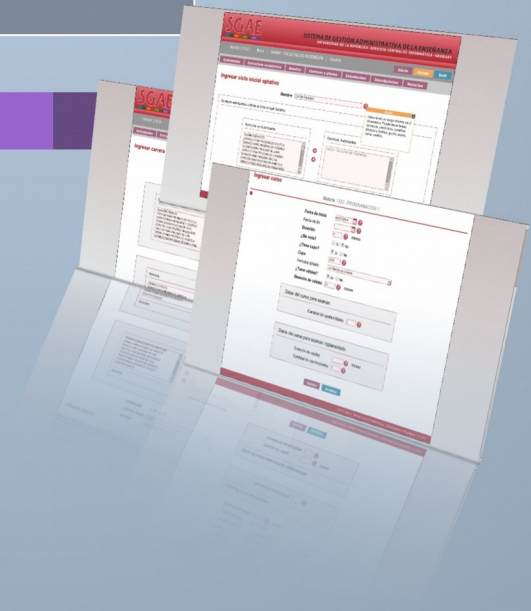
SGAE
SISTEMA DE GESTIÓN ADMINISTRATIVA DE LA ENSEÑANZA
UNIVERSIDAD DE LA REPÚBLICA · DIRECCIÓN GENERAL DE PLANEAMIENTO · URUGUAY

Ingresar ciclo inicial optativo
Nombre
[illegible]

Ingresar curso
Materia: 1000 - PROGRAMACIÓN 1

Fecha de inicio
Fecha de fin
Duración
¿Es copy?
¿Tiene cupo?
Cupo
Formato (Virtual)
¿Tiene validez?
Semestre de validez

Datos del curso para examen
Cantidad de aprobaciones

Datos del curso para examen reglamentado

SGAE
Ingresar carrera